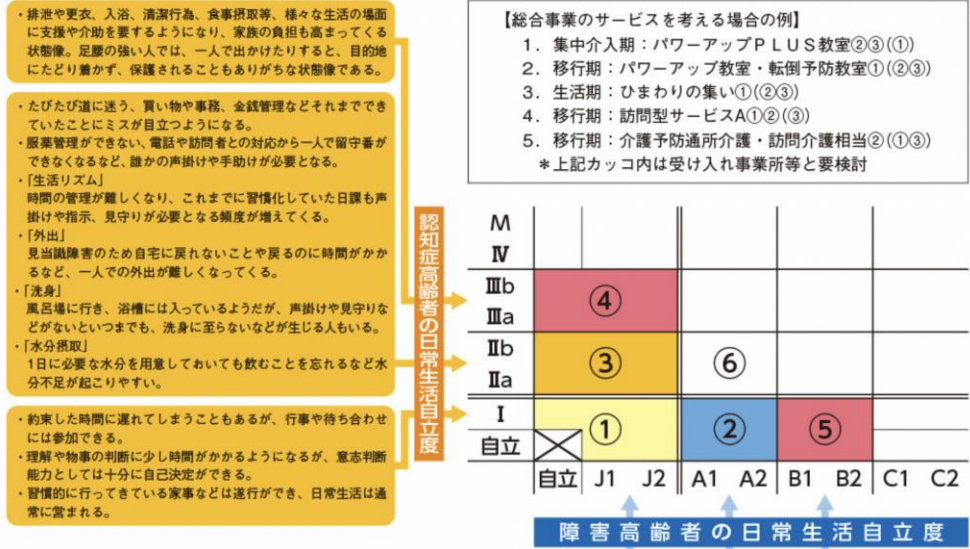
・排泄や更衣、入浴、清潔行為、食事摂取等、様々な生活の場面に支援や介助を要するようになり、家族の負担も高まってくる状態像。足腰の強い人では、一人で出かけたりすると、目的地にたどり着かず、保護されることもありがちな状態像である。

・たびたび道に迷う、買い物や事務、金銭管理などそれまでできていたことにミスが目立つようになる。
・服薬管理ができない、電話や訪問者との対応から一人で留守番ができなくなるなど、誰かの声掛けや手助けが必要となる。
・「生活リズム」
時間の管理が難しくなり、これまでに習慣化していた日課も声掛けや指示、見守りが必要となる頻度が増えてくる。
・「外出」
見当識障害のため自宅に戻れないことや戻るのに時間がかかるなど、一人での外出が難しくなってくる。
・「洗身」
風呂場に行き、浴槽には入っているようだが、声掛けや見守りなどがないといつまでも、洗身に至らないなどが生じる人もいる。
・「水分摂取」
1日に必要な水分を用意しておいても飲むことを忘れるなど水分不足が起こりやすい。

・約束した時間に遅れてしまうこともあるが、行事や待ち合わせには参加できる。
・理解や物事の判断に少し時間がかかるようになるが、意志判断能力としては十分に自己決定ができる。
・習慣的に行ってきている家事などは遂行ができ、日常生活は通常に営まれる。

認知症高齢者の日常生活自立度

【総合事業のサービスを考える場合の例】
1．集中介入期：パワーアップＰＬＵＳ教室②③(①)
2．移行期：パワーアップ教室・転倒予防教室①(②③)
3．生活期：ひまわりの集い①(②③)
4．移行期：訪問型サービスA①②(③)
5．移行期：介護予防通所介護・訪問介護相当②(①③)
＊上記カッコ内は受け入れ事業所等と要検討

M
Ⅳ
Ⅲb
Ⅲa
Ⅱb
Ⅱa
Ⅰ
自立

④
③
⑥
①
②
⑤

自立 J1 J2 A1 A2 B1 B2 C1 C2

障害高齢者の日常生活自立度